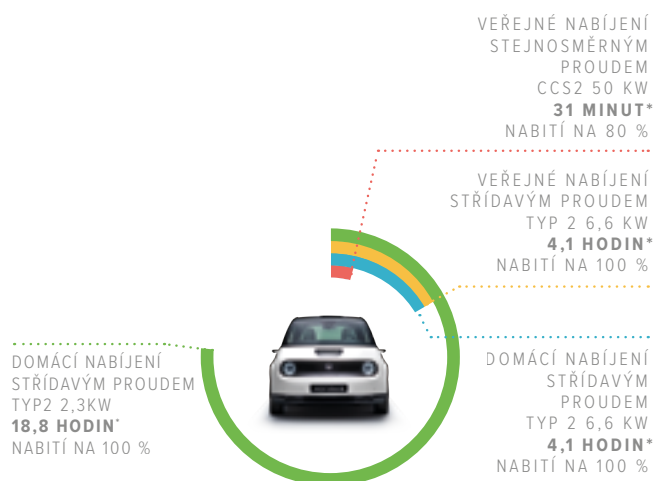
VEŘEJNÉ NABÍJENÍ STEJNOSMĚRNÝM PROUDEM CCS2 50 KW
**31 MINUT***
NABITÍ NA 80 %

VEŘEJNÉ NABÍJENÍ STŘÍDAVÝM PROUDEM TYP 2 6,6 KW
**4,1 HODIN***
NABITÍ NA 100 %

DOMÁCÍ NABÍJENÍ STŘÍDAVÝM PROUDEM TYP2 2,3KW
**18,8 HODIN***
NABITÍ NA 100 %

DOMÁCÍ NABÍJENÍ STŘÍDAVÝM PROUDEM TYP 2 6,6 KW
**4,1 HODIN***
NABITÍ NA 100 %